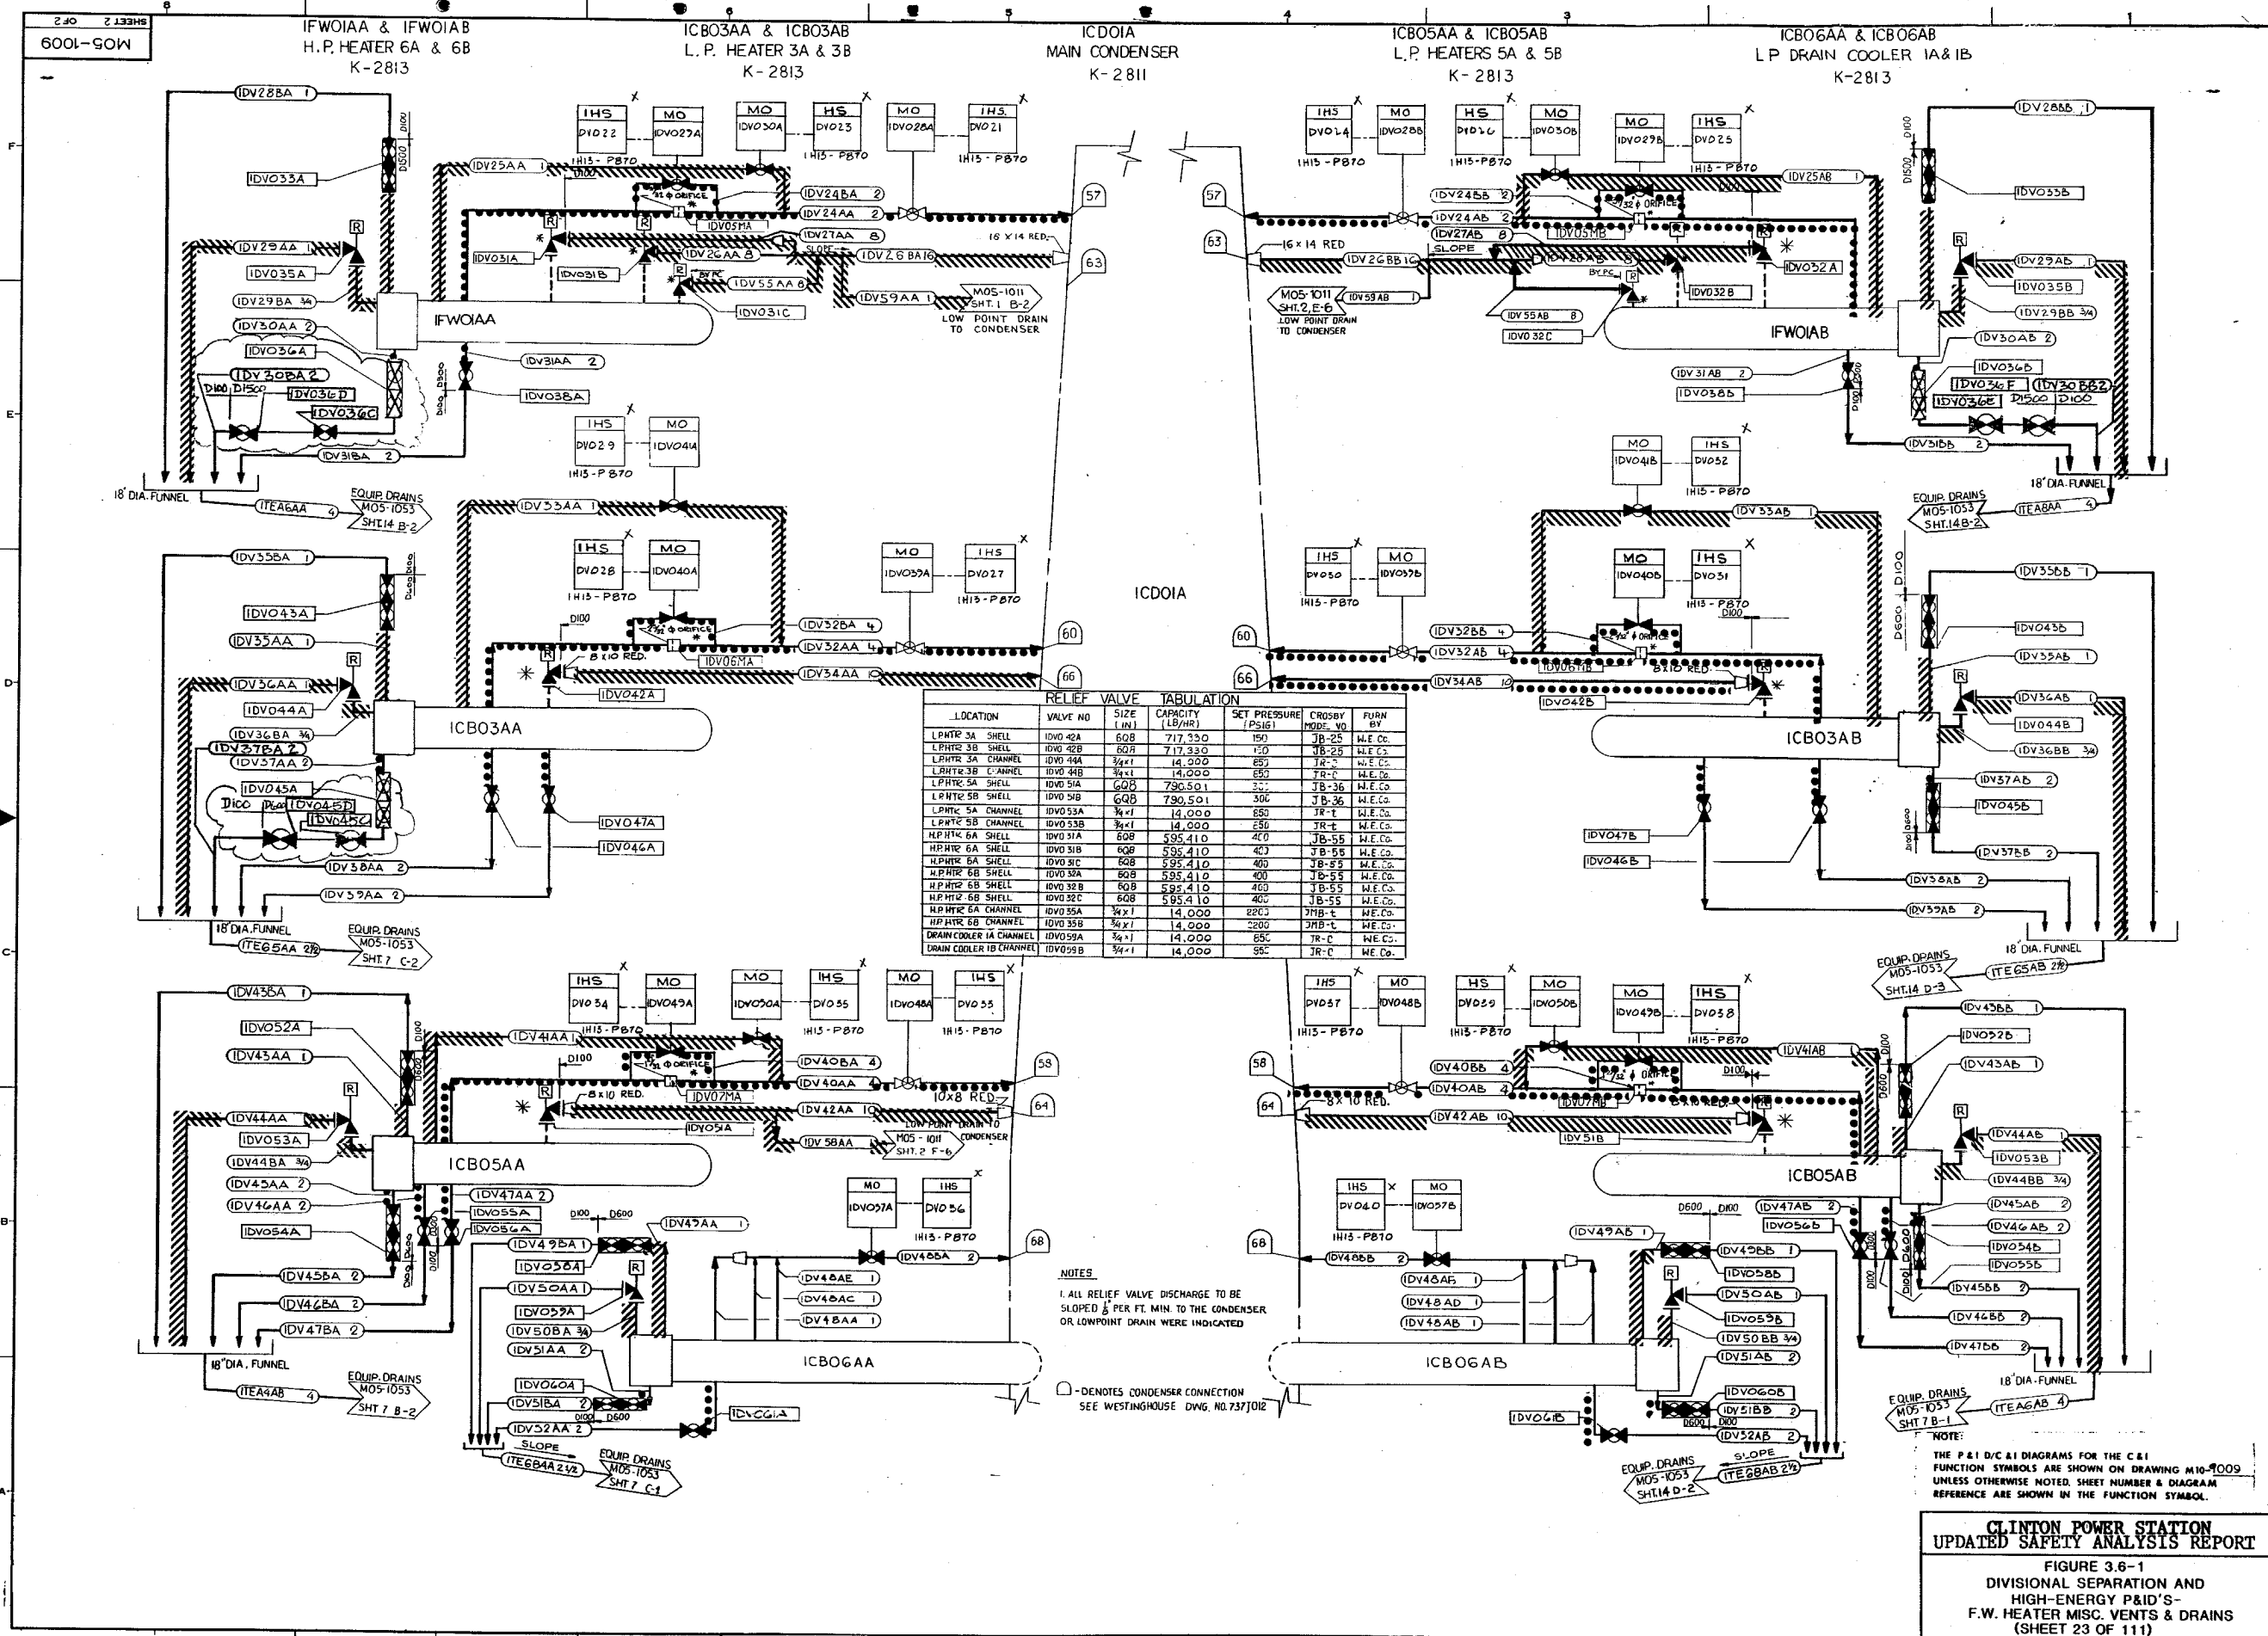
SHEET 2 OF 2
M05-1009

IFWOIAA & IFWOIAB
H.P. HEATER 6A & 6B
K-2813

ICB03AA & ICB03AB
L.P. HEATER 3A & 3B
K-2813

ICDOIA
MAIN CONDENSER
K-2811

ICB05AA & ICB05AB
L.P. HEATERS 5A & 5B
K-2813

ICB06AA & ICB06AB
LP DRAIN COOLER IA & IB
K-2813

IDV28BA 1
IDV033A
IDV25AA 1
IDV29AA 1
IDV035A
IDV29BA 3/4
IDV30AA 2
IDV036A
IDV30BA 2
IDV036D
IDV036C
IDV31BA 2
IDV031A
IDV031B
IDV031C
IDV31AA 2
IDV038A
IDV24BA 2
IDV24AA 2
IDV05MA
IDV27AA 8
IDV26AA 8
IDV26BA 6
IDV55AA 8
IDV59AA 1
16 X 14 RED.
M05-1011 SHT. 1 B-2
LOW POINT DRAIN TO CONDENSER
IFWOIAA
IHS DV022
MO IDV027A
MO IDV030A
HS DV023
MO IDV028A
IHS DV021
IH13-P870
1H13-P870
1/32 Φ ORIFICE
SLOPE
D100
D1500
D100 D1500
18" DIA. FUNNEL
ITEA6AA 4
EQUIP. DRAINS M05-1053 SHT.14 B-2
IHS DV029
MO IDV041A
IH13-P870
IDV33AA 1
IDV35BA 1
IDV043A
IDV35AA 1
IDV36AA 1
IDV044A
IDV36BA 3/4
IDV37BA 2
IDV37AA 2
IDV045A
D100 D600
IDV045D
IDV045C
IDV38AA 2
IDV39AA 2
ICB03AA
IHS DV028
MO IDV040A
IH13-P870
D100
8 X 10 RED.
IDV06MA
IDV042A
IDV32BA 4
IDV32AA 4
IDV34AA 10
MO IDV039A
IHS DV027
IH13-P870
IDV047A
IDV046A
18" DIA. FUNNEL
ITE65AA 2 1/2
EQUIP. DRAINS M05-1053 SHT.7 C-2
57
63
60
66
58
64
68
ICDOIA

RELIEF VALVE TABULATION
| LOCATION | VALVE NO | SIZE (IN) | CAPACITY (LB/HR) | SET PRESSURE (PSIG) | CROSBY MODE. NO | FURN BY |
|---|---|---|---|---|---|---|
| LPHTR 3A SHELL | IDV0 42A | 6Q8 | 717,330 | 150 | JB-25 | W.E.Co. |
| LPHTR 3B SHELL | IDV0 42B | 6Q8 | 717,330 | 150 | JB-25 | W.E.Co. |
| LPHTR 3A CHANNEL | IDV0 44A | 3/4x1 | 14,000 | 650 | JR-C | W.E.Co. |
| LPHTR 3B CHANNEL | IDV0 44B | 3/4x1 | 14,000 | 650 | JR-C | W.E.Co. |
| LPHTR 5A SHELL | IDV0 51A | 6Q8 | 790,501 | 300 | JB-36 | W.E.Co. |
| LPHTR 5B SHELL | IDV0 51B | 6Q8 | 790,501 | 300 | JB-36 | W.E.Co. |
| LPHTR 5A CHANNEL | IDV053A | 3/4x1 | 14,000 | 650 | JR-t | W.E.Co. |
| LPHTR 5B CHANNEL | IDV053B | 3/4x1 | 14,000 | 650 | JR-t | W.E.Co. |
| H.P.HTR 6A SHELL | IDV0 31A | 6Q8 | 595,410 | 400 | JB-55 | W.E.Co. |
| H.P.HTR 6A SHELL | IDV0 31B | 6Q8 | 595,410 | 400 | JB-55 | W.E.Co. |
| H.P.HTR 6A SHELL | IDV0 31C | 6Q8 | 595,410 | 400 | JB-55 | W.E.Co. |
| H.P.HTR 6B SHELL | IDV0 32A | 6Q8 | 595,410 | 400 | JB-55 | W.E.Co. |
| H.P.HTR 6B SHELL | IDV0 32B | 6Q8 | 595,410 | 400 | JB-55 | W.E.Co. |
| H.P.HTR 6B SHELL | IDV0 32C | 6Q8 | 595,410 | 400 | JB-55 | W.E.Co. |
| H.P.HTR 6A CHANNEL | IDV0 35A | 3/4x1 | 14,000 | 2200 | JMB-t | W.E.Co. |
| H.P.HTR 6B CHANNEL | IDV0 35B | 3/4x1 | 14,000 | 2200 | JMB-t | W.E.Co. |
| DRAIN COOLER IA CHANNEL | IDV059A | 3/4x1 | 14,000 | 850 | JR-C | W.E.Co. |
| DRAIN COOLER IB CHANNEL | IDV059B | 3/4x1 | 14,000 | 850 | JR-C | W.E.Co. |

IHS DV034
MO IDV049A
MO IDV050A
IHS DV035
MO IDV048A
IHS DV033
IH13-P870
IDV43BA 1
IDV052A
IDV43AA 1
IDV41AA 1
D100
1/32 Φ ORIFICE
8 x 10 RED.
IDV07MA
IDV40BA 4
IDV40AA 4
IDV42AA 10
10x8 RED.
IDV051A
IDV58AA
LOW POINT DRAIN TO CONDENSER M05-1011 SHT.2 F-6
IDV44AA
IDV053A
IDV44BA 3/4
IDV45AA 2
IDV46AA 2
IDV054A
ICB05AA
IDV47AA 2
IDV055A
IDV056A
IDV49BA 1
IDV058A
IDV50AA 1
IDV059A
IDV50BA 3/4
IDV51AA 2
IDV060A
IDV51BA 2
IDV52AA 2
IDV061A
D100 D600
IDV49AA 1
MO IDV057A
IHS DV056
IH13-P870
IDV48BA 2
IDV48AE 1
IDV48AC 1
IDV48AA 1
ICB06AA
IDV45BA 2
IDV46BA 2
IDV47BA 2
18" DIA. FUNNEL
ITEA4AB 4
EQUIP. DRAINS M05-1053 SHT 7 B-2
SLOPE
ITE6BAA 2 1/2
EQUIP. DRAINS M05-1053 SHT 7 C-1

NOTES
1. ALL RELIEF VALVE DISCHARGE TO BE SLOPED 1/8" PER FT. MIN. TO THE CONDENSER OR LOWPOINT DRAIN WERE INDICATED

- DENOTES CONDENSER CONNECTION SEE WESTINGHOUSE DWG. NO.737J012

IHS DV024
MO IDV028B
HS DV026
MO IDV030B
MO IDV029B
IHS DV025
IH13-P870
IDV28BB 1
IDV033B
IDV25AB 1
IDV24BB 2
IDV24AB 2
IDV27AB 8
IDV05MB
16 x 14 RED
IDV26BB 6
IDV26AB 8
SLOPE
1/32 Φ ORIFICE
BYPC
IDV032A
IDV032B
M05-1011 SHT.2, E-6 LOW POINT DRAIN TO CONDENSER
IDV59AB 1
IDV55AB 8
IDV032C
IFWOIAB
IDV29AB 1
IDV035B
IDV29BB 3/4
IDV30AB 2
IDV036B
IDV036F
IDV30BB 2
IDV036E
D1500 D100
IDV31AB 2
IDV038B
IDV31BB 2
18" DIA. FUNNEL
ITEA8AA 4
EQUIP. DRAINS M05-1053 SHT.14 B-2
MO IDV041B
IHS DV032
IH13-P870
IDV33AB 1
IHS DV030
MO IDV039B
IH13-P870
MO IDV040B
IHS DV031
IH13-P870
D100
IDV32BB 4
IDV32AB 4
IDV34AB 10
IDV06MB
8x10 RED.
IDV042B
IDV35BB 1
IDV043B
IDV35AB 1
IDV36AB 1
IDV044B
IDV36BB 3/4
IDV37AB 2
IDV045B
IDV37BB 2
IDV38AB 2
IDV39AB 2
IDV047B
IDV046B
ICB03AB
D600 D100
18" DIA. FUNNEL
ITE65AB 2 1/2
EQUIP. DRAINS M05-1053 SHT.14 D-3
IHS DV037
MO IDV048B
HS DV039
MO IDV050B
MO IDV049B
IHS DV038
IH13-P870
IDV41AB 1
IDV43BB 1
IDV052B
IDV43AB 1
IDV40BB 4
IDV40AB 4
IDV07MB
8X10 RED.
IDV42AB 10
IDV051B
IDV44AB
IDV053B
IDV44BB 3/4
IDV45AB 2
IDV46AB 2
IDV054B
IDV055B
ICB05AB
IDV47AB 2
IDV056B
IDV49AB 1
IDV49BB 1
IDV058B
IDV50AB 1
IDV059B
IDV50BB 3/4
IDV51AB 2
IDV060B
IDV51BB 2
IDV52AB 2
IDV061B
D600 D100
IHS DV040
MO IDV057B
IH13-P870
IDV48BB 2
IDV48AF 1
IDV48AD 1
IDV48AB 1
ICB06AB
IDV45BB 2
IDV46BB 2
IDV47BB 2
18" DIA. FUNNEL
ITEA6AB 4
EQUIP. DRAINS M05-1053 SHT 7 B-1
SLOPE
ITE68AB 2 1/2
EQUIP. DRAINS M05-1053 SHT.14 D-2

NOTE:
THE P&I D/C &I DIAGRAMS FOR THE C&I FUNCTION SYMBOLS ARE SHOWN ON DRAWING M10-9009 UNLESS OTHERWISE NOTED. SHEET NUMBER & DIAGRAM REFERENCE ARE SHOWN IN THE FUNCTION SYMBOL.

CLINTON POWER STATION
UPDATED SAFETY ANALYSIS REPORT
FIGURE 3.6-1
DIVISIONAL SEPARATION AND HIGH-ENERGY P&ID'S-
F.W. HEATER MISC. VENTS & DRAINS
(SHEET 23 OF 111)